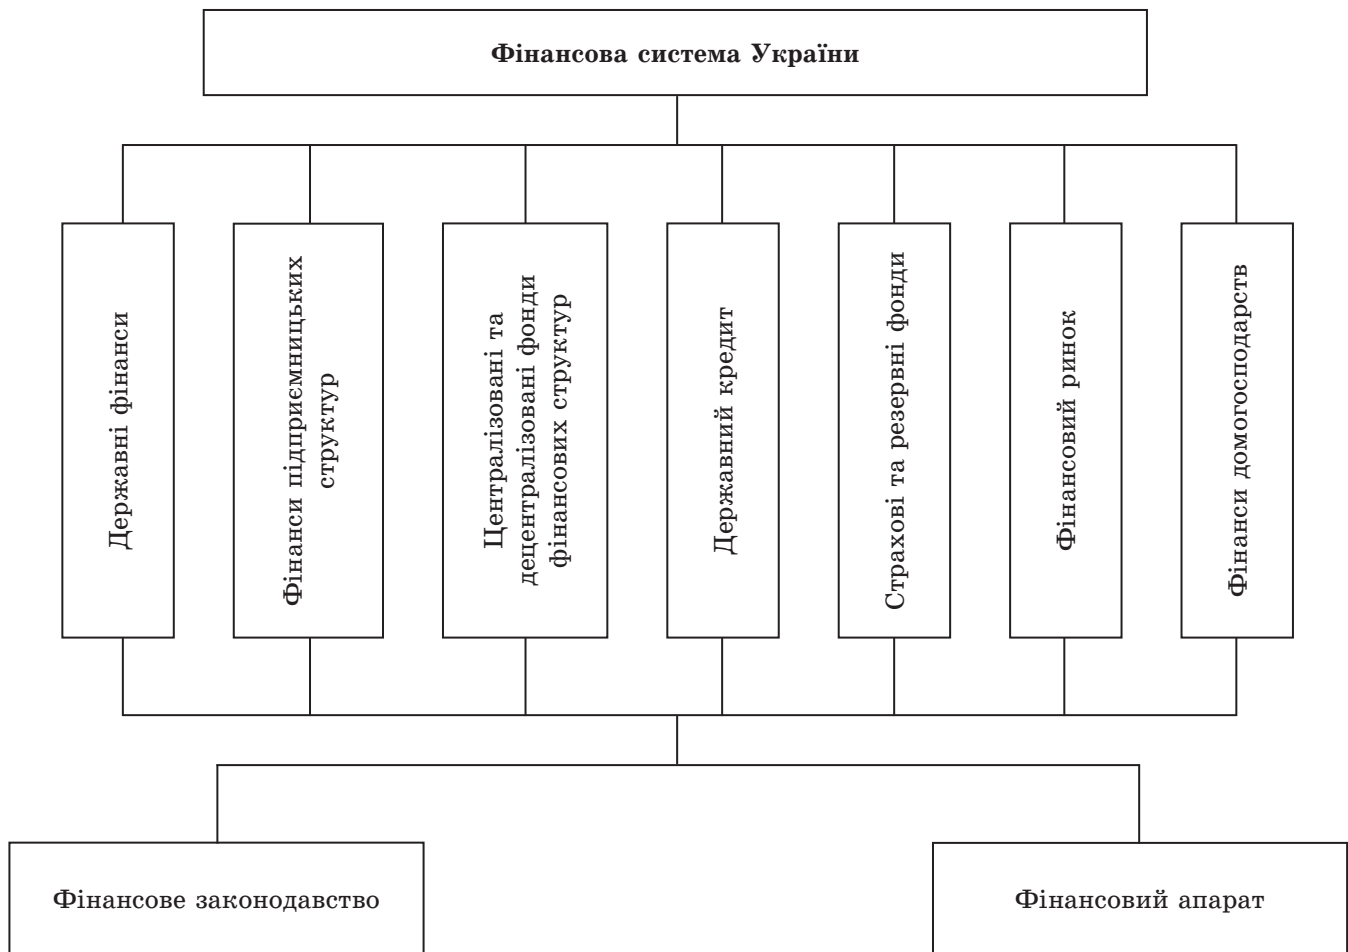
**Фінансова система України**

Державні фінанси

Фінанси підприємницьких структур

Централізовані та децентралізовані фонди фінансових структур

Державний кредит

Страхові та резервні фонди

Фінансовий ринок

Фінанси домогосподарств

Фінансове законодавство

Фінансовий апарат